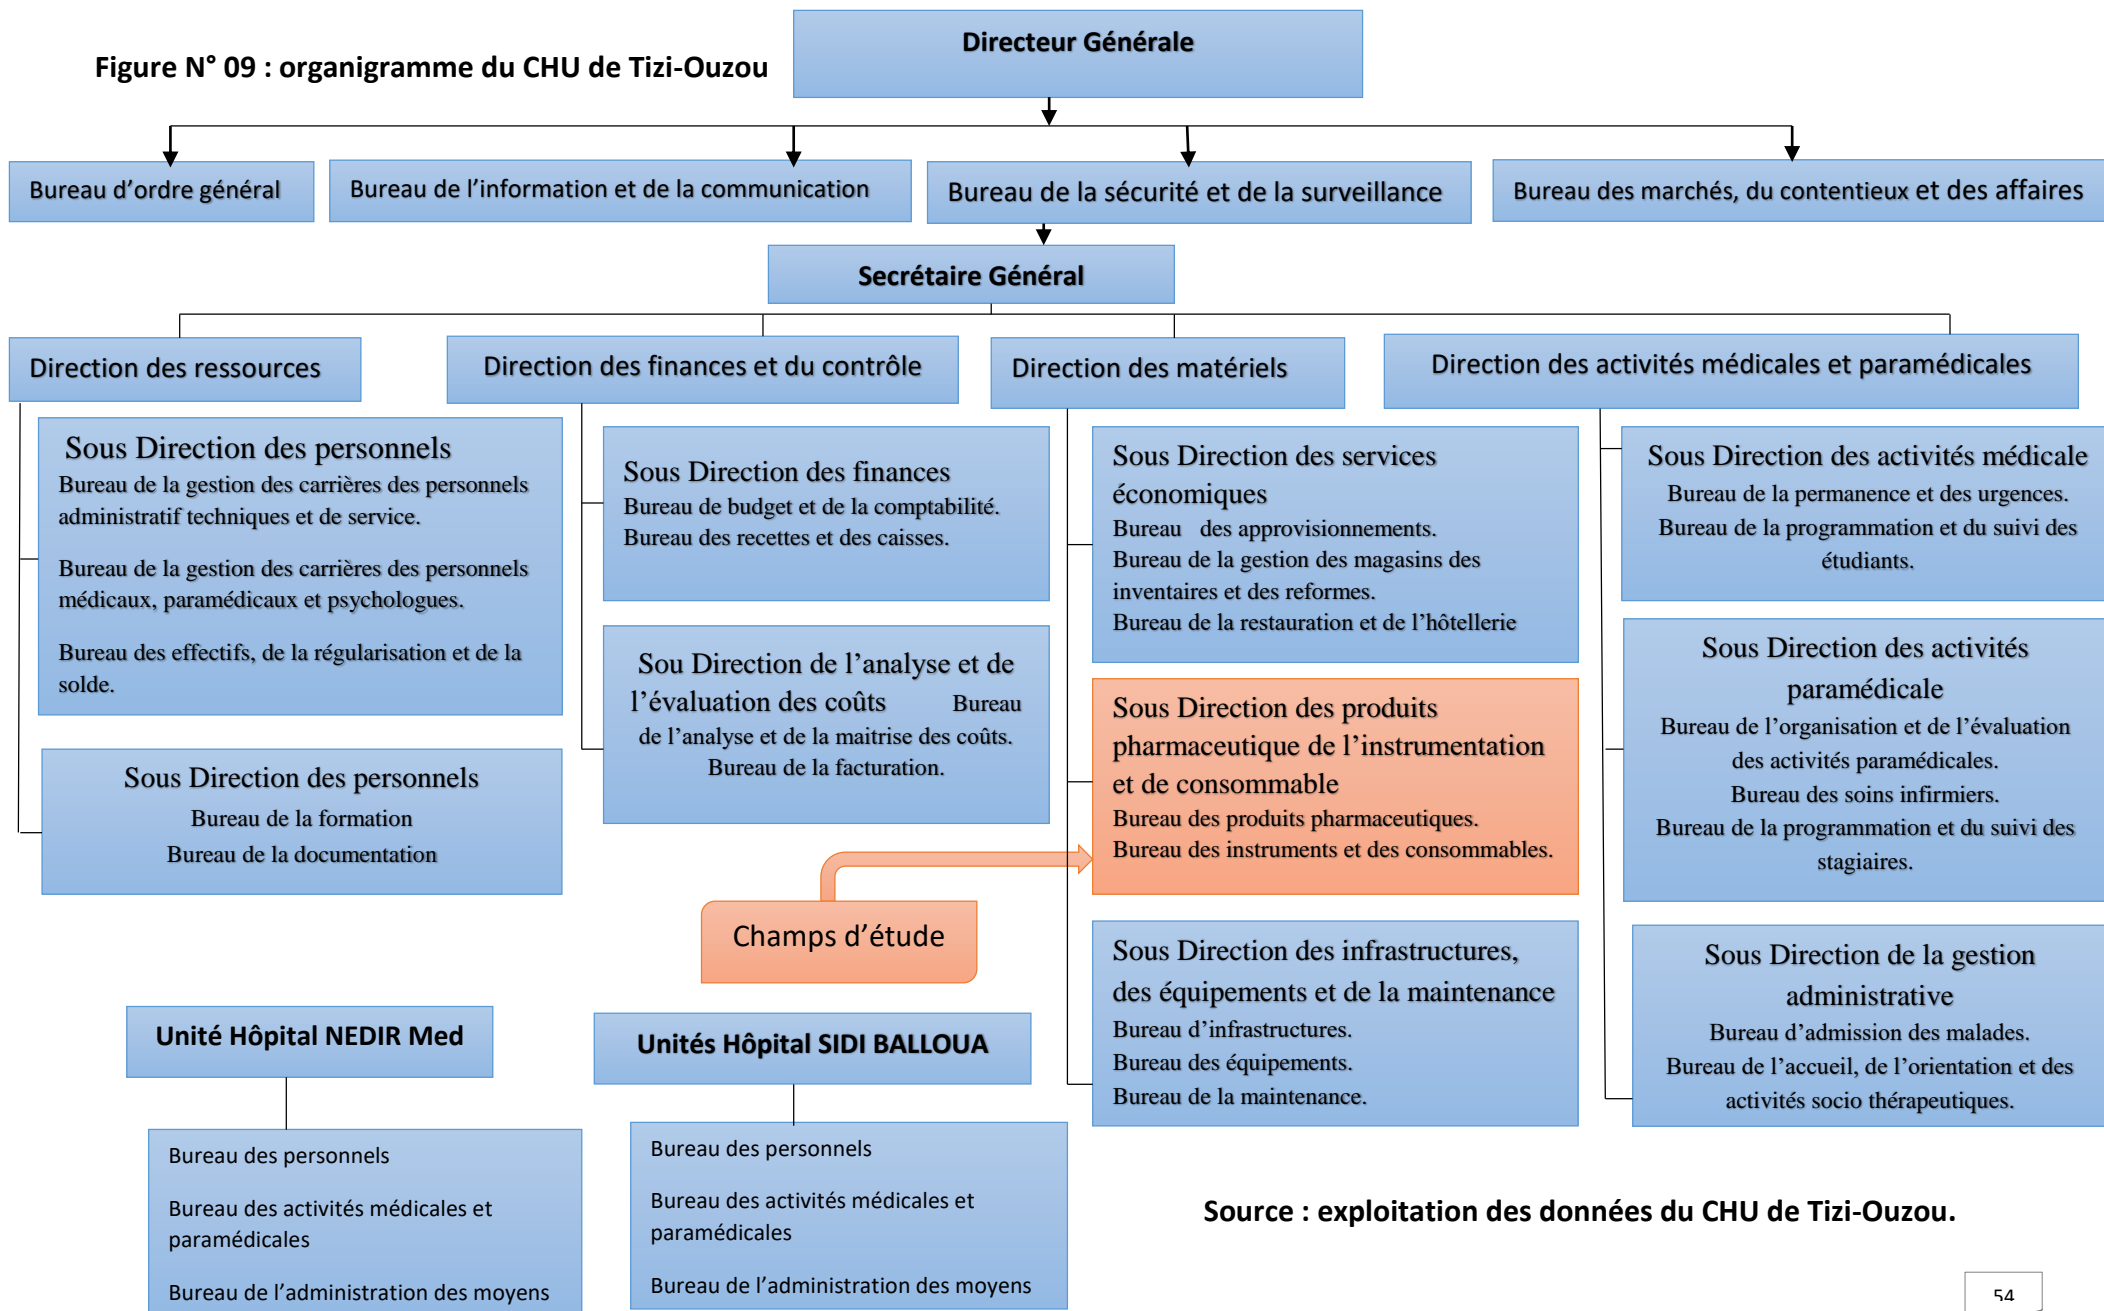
Figure N° 09 : organigramme du CHU de Tizi-Ouzou

Directeur Générale

Bureau d'ordre général

Bureau de l'information et de la communication

Bureau de la sécurité et de la surveillance

Bureau des marchés, du contentieux et des affaires

Secrétaire Général

Direction des ressources

Direction des finances et du contrôle

Direction des matériels

Direction des activités médicales et paramédicales

Sous Direction des personnels
Bureau de la gestion des carrières des personnels administratif techniques et de service.

Bureau de la gestion des carrières des personnels médicaux, paramédicaux et psychologues.

Bureau des effectifs, de la régularisation et de la solde.

Sous Direction des personnels
Bureau de la formation
Bureau de la documentation

Sous Direction des finances
Bureau de budget et de la comptabilité.
Bureau des recettes et des caisses.

Sou Direction de l'analyse et de l'évaluation des coûts Bureau de l'analyse et de la maitrise des coûts.
Bureau de la facturation.

Sous Direction des services économiques
Bureau des approvisionnements.
Bureau de la gestion des magasins des inventaires et des reformes.
Bureau de la restauration et de l'hôtellerie

Sous Direction des produits pharmaceutique de l'instrumentation et de consommable
Bureau des produits pharmaceutiques.
Bureau des instruments et des consommables.

Champs d'étude

Sous Direction des infrastructures, des équipements et de la maintenance
Bureau d'infrastructures.
Bureau des équipements.
Bureau de la maintenance.

Sous Direction des activités médicale
Bureau de la permanence et des urgences.
Bureau de la programmation et du suivi des étudiants.

Sous Direction des activités paramédicale
Bureau de l'organisation et de l'évaluation des activités paramédicales.
Bureau des soins infirmiers.
Bureau de la programmation et du suivi des stagiaires.

Sous Direction de la gestion administrative
Bureau d'admission des malades.
Bureau de l'accueil, de l'orientation et des activités socio thérapeutiques.

Unité Hôpital NEDIR Med

Bureau des personnels

Bureau des activités médicales et paramédicales

Bureau de l'administration des moyens

Unités Hôpital SIDI BALLOUA

Bureau des personnels

Bureau des activités médicales et paramédicales

Bureau de l'administration des moyens

Source : exploitation des données du CHU de Tizi-Ouzou.

54